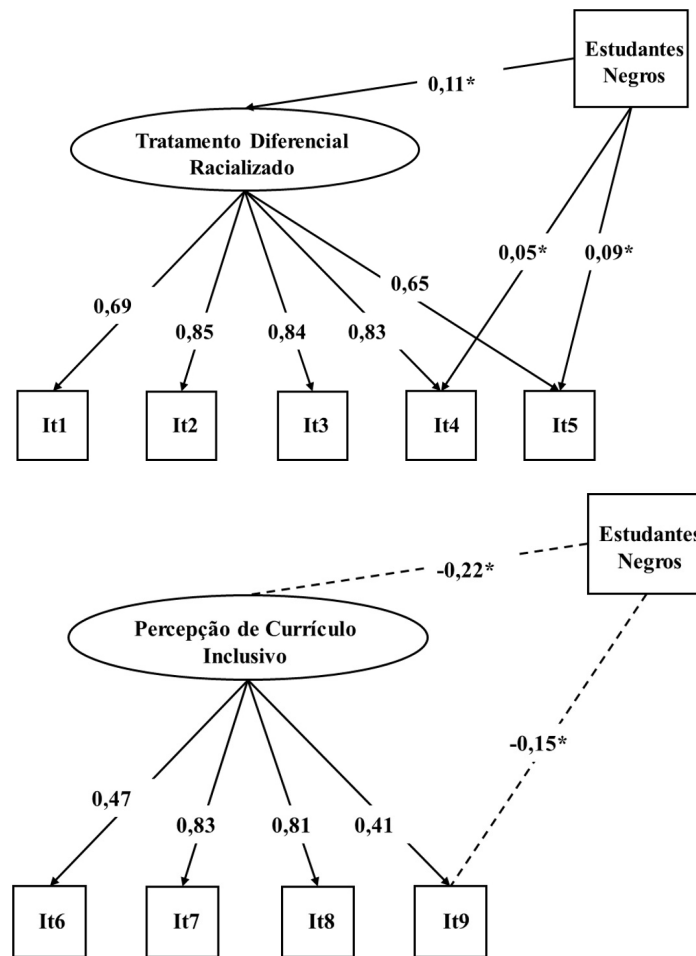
Estudantes Negros

0,11*

Tratamento Diferencial Racializado

0,05*

0,09*

0,69

0,85

0,84

0,83

0,65

It1

It2

It3

It4

It5

Estudantes Negros

-0,22*

Percepção de Currículo Inclusivo

-0,15*

0,47

0,83

0,81

0,41

It6

It7

It8

It9